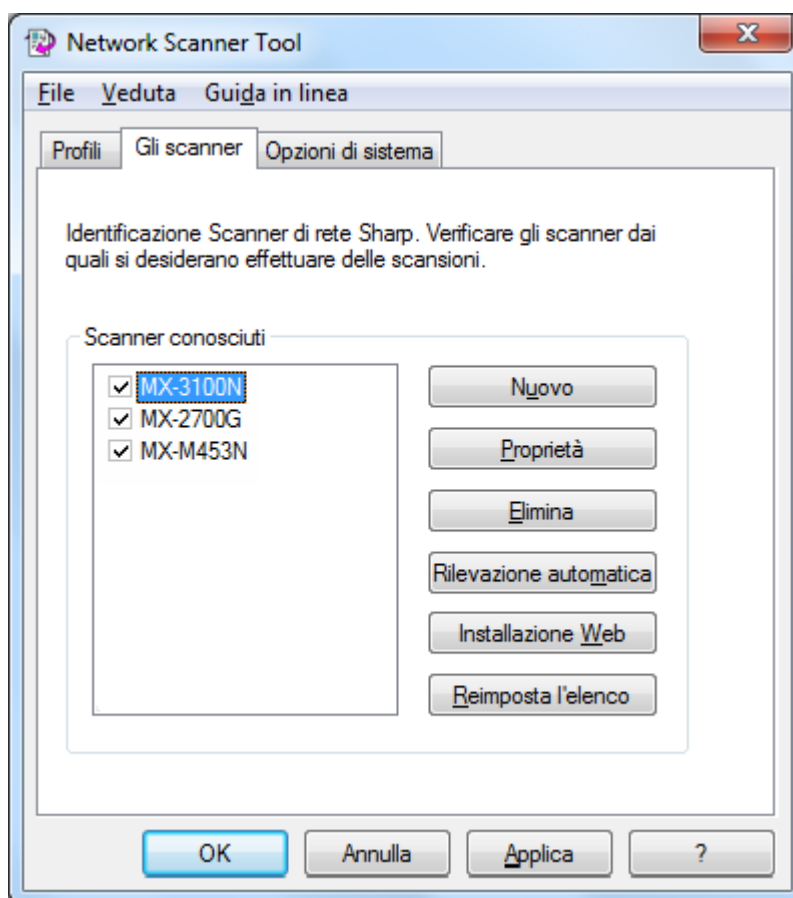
Network Scanner Tool

File Veduta Guida in linea

Profili Gli scanner Opzioni di sistema

Identificazione Scanner di rete Sharp. Verificare gli scanner dai quali si desiderano effettuare delle scansioni.

Scanner conosciuti

☑ MX-3100N
☑ MX-2700G
☑ MX-M453N

Nuovo

Proprietà

Elimina

Rilevazione automatica

Installazione Web

Reimposta l'elenco

OK Annulla Applica ?